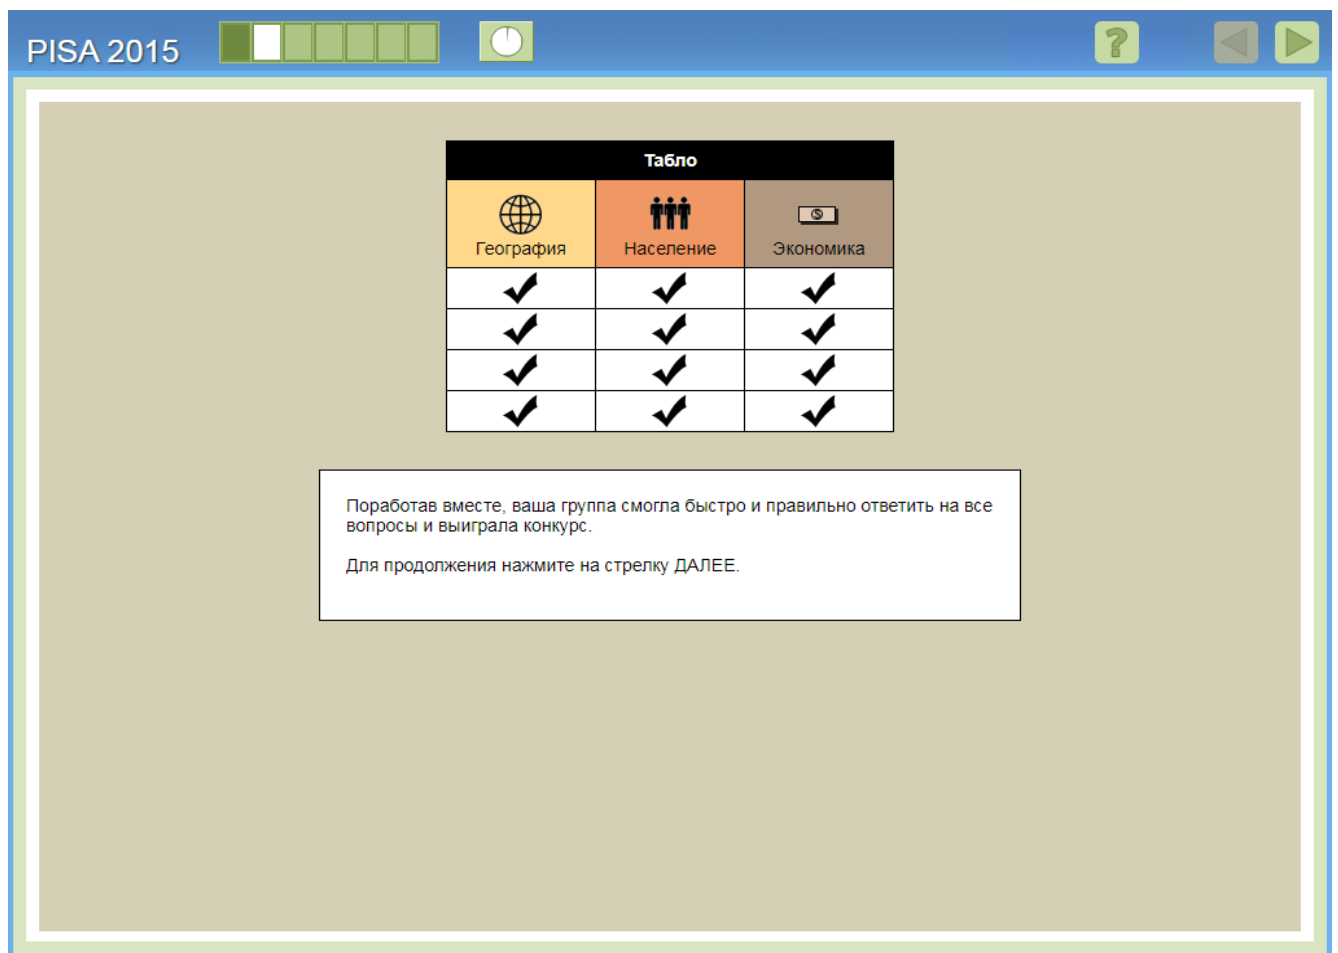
PISA 2015

?

Табло

| География | Население | Экономика |
|---|---|---|
| ✓ | ✓ | ✓ |
| ✓ | ✓ | ✓ |
| ✓ | ✓ | ✓ |
| ✓ | ✓ | ✓ |

Поработав вместе, ваша группа смогла быстро и правильно ответить на все вопросы и выиграла конкурс.

Для продолжения нажмите на стрелку ДАЛЕЕ.